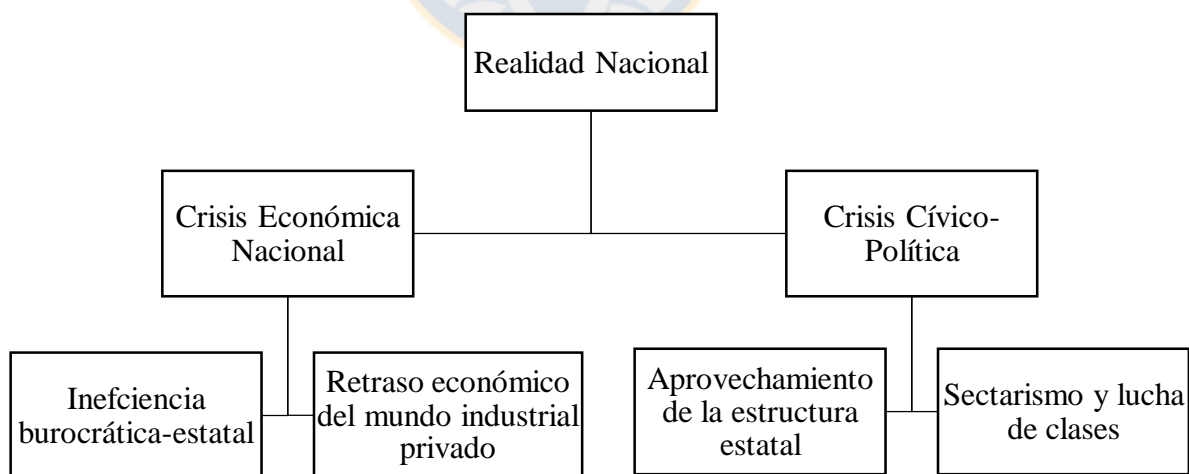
Realidad Nacional

Crisis Económica Nacional

Crisis Cívico-Política

Inefciencia burocrática-estatal

Retraso económico del mundo industrial privado

Aprovechamiento de la estructura estatal

Sectarismo y lucha de clases